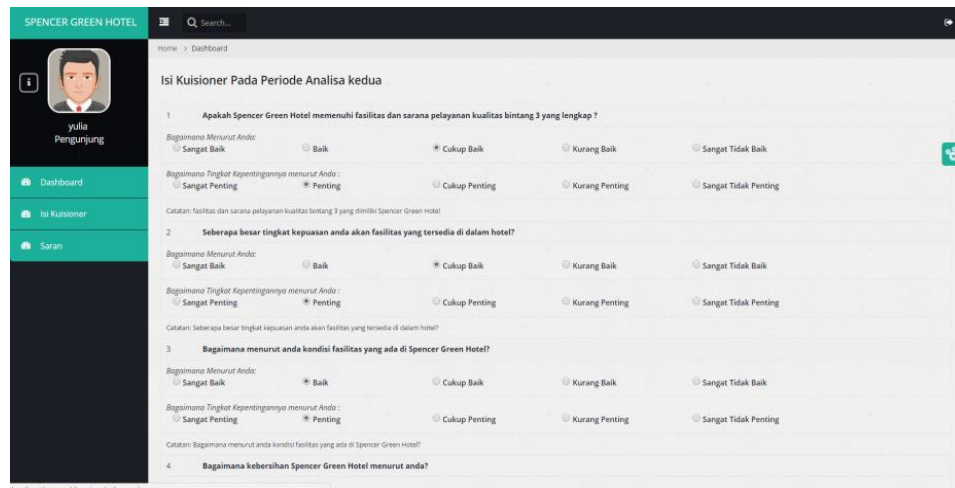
SPENCER GREEN HOTEL

Q Search...

yulia
Pengunjung

Dashboard

Isi Kuisioner

Saran

Home > Dashboard

Isi Kuisioner Pada Periode Analisa kedua

1 Apakah Spencer Green Hotel memenuhi fasilitas dan sarana pelayanan kualitas bintang 3 yang lengkap ?

Bagaimana Menurut Anda:
Sangat Baik Baik Cukup Baik Kurang Baik Sangat Tidak Baik

Bagaimana Tingkat Kepentingannya menurut Anda :
Sangat Penting Penting Cukup Penting Kurang Penting Sangat Tidak Penting

Catatan: fasilitas dan sarana pelayanan kualitas bintang 3 yang dimiliki Spencer Green Hotel

2 Seberapa besar tingkat kepuasan anda akan fasilitas yang tersedia di dalam hotel?

Bagaimana Menurut Anda:
Sangat Baik Baik Cukup Baik Kurang Baik Sangat Tidak Baik

Bagaimana Tingkat Kepentingannya menurut Anda :
Sangat Penting Penting Cukup Penting Kurang Penting Sangat Tidak Penting

Catatan: Seberapa besar tingkat kepuasan anda akan fasilitas yang tersedia di dalam hotel?

3 Bagaimana menurut anda kondisi fasilitas yang ada di Spencer Green Hotel?

Bagaimana Menurut Anda:
Sangat Baik Baik Cukup Baik Kurang Baik Sangat Tidak Baik

Bagaimana Tingkat Kepentingannya menurut Anda :
Sangat Penting Penting Cukup Penting Kurang Penting Sangat Tidak Penting

Catatan: Bagaimana menurut anda kondisi fasilitas yang ada di Spencer Green Hotel?

4 Bagaimana kebersihan Spencer Green Hotel menurut anda?